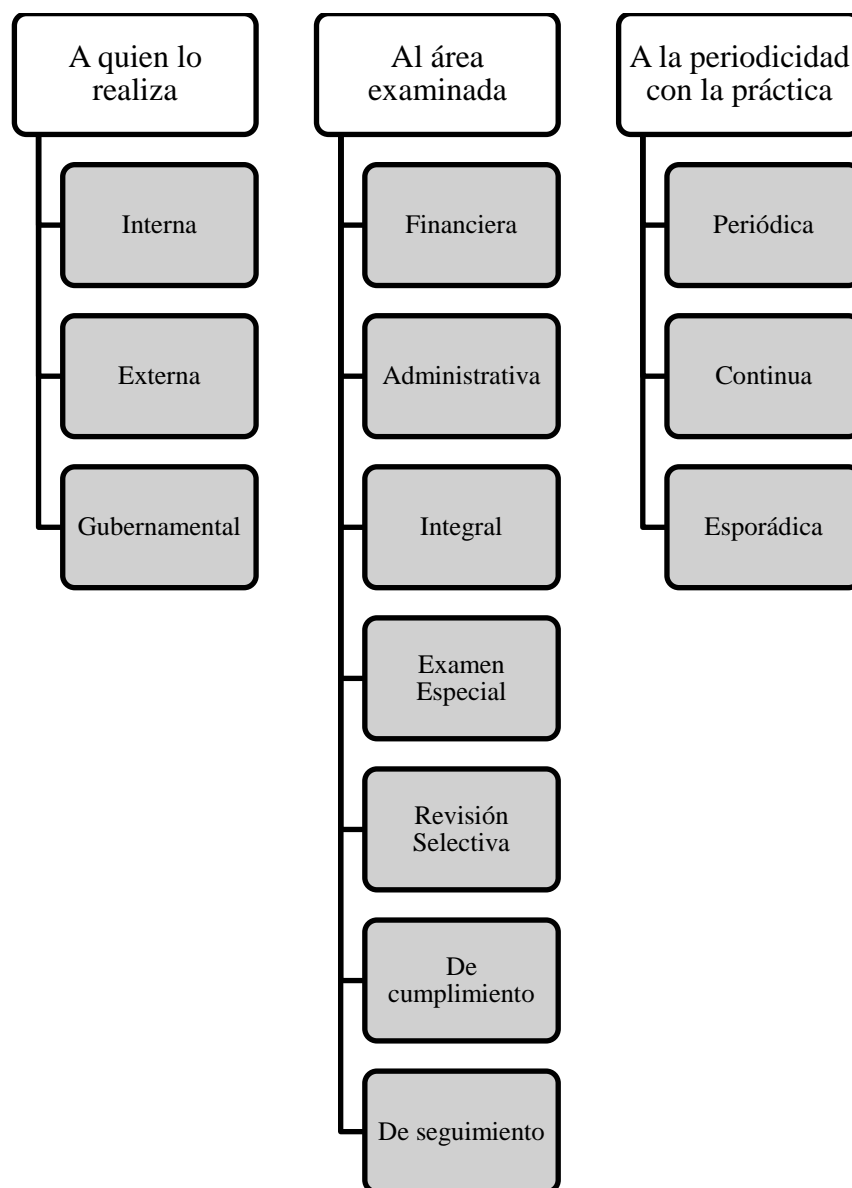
A quien lo realiza

Interna

Externa

Gubernamental

Al área examinada

Financiera

Administrativa

Integral

Examen Especial

Revisión Selectiva

De cumplimiento

De seguimiento

A la periodicidad con la práctica

Periódica

Continua

Esporádica